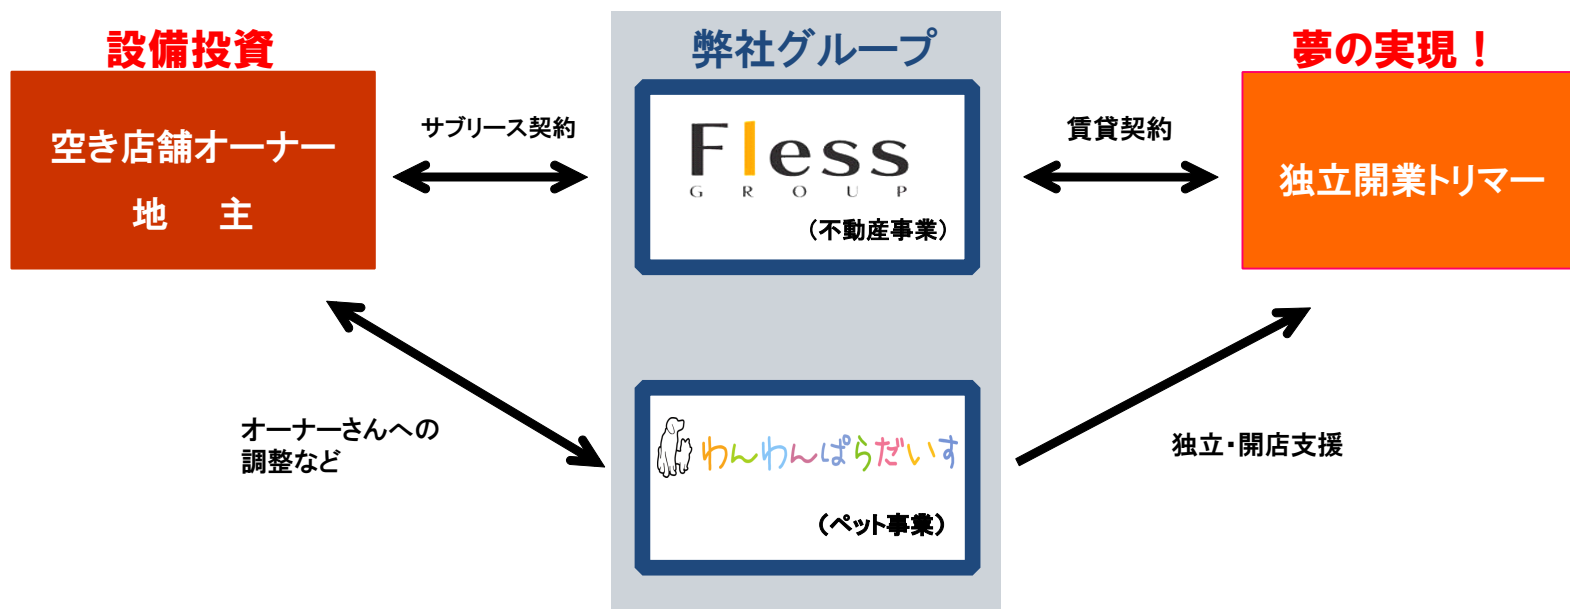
設備投資

空き店舗オーナー
地　主

サブリース契約

弊社グループ

Fless
GROUP
（不動産事業）

賃貸契約

夢の実現！

独立開業トリマー

オーナーさんへの
調整など

わんわんぱらだいす
（ペット事業）

独立・開店支援